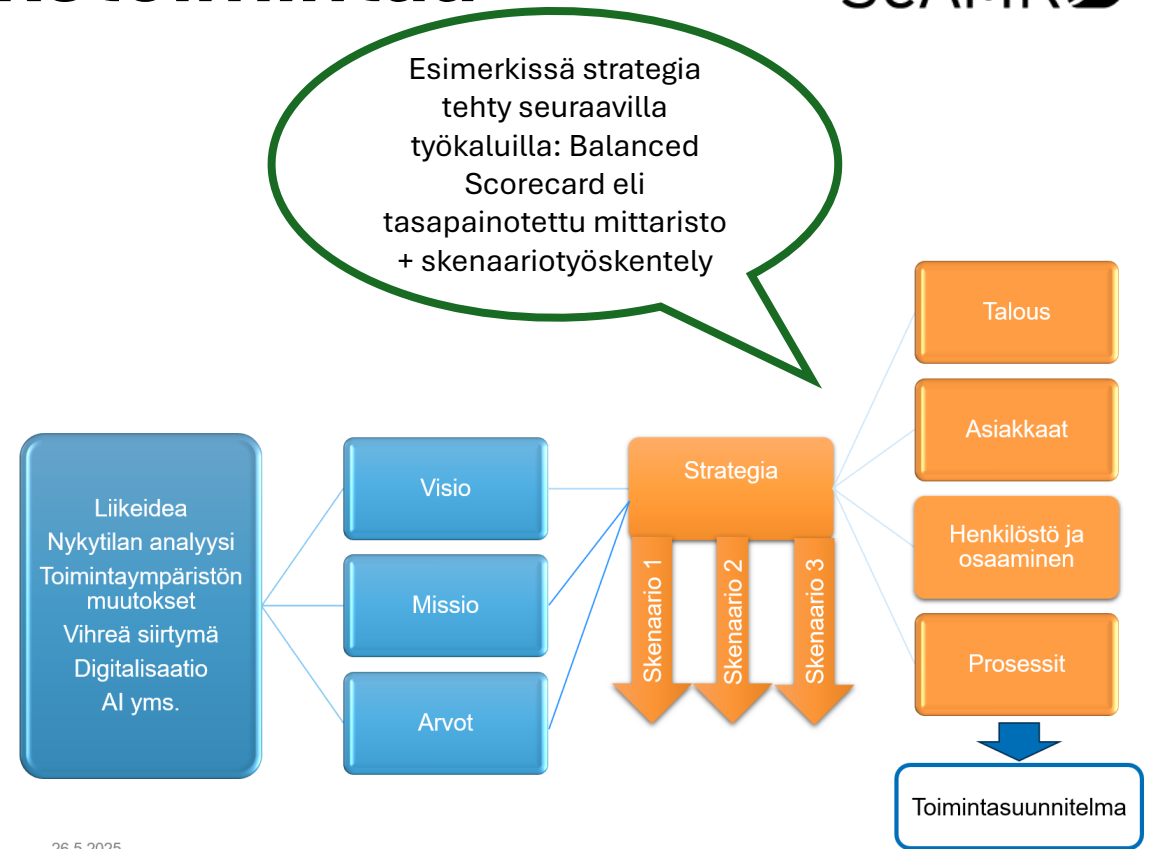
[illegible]

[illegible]

Esimerkissä strategia tehty seuraavilla työkaluilla: Balanced Scorecard eli tasapainotettu mittaristo + skenaariotyöskentely

Liikeidea
Nykytilan analyysi
Toimintaympäristön muutokset
Vihreä siirtymä
Digitalisaatio
AI yms.

Visio

Missio

Arvot

Strategia

Skenaario 1

Skenaario 2

Skenaario 3

Talous

Asiakkaat

Henkilöstö ja osaaminen

Prosessit

Toimintasuunnitelma

26.5.2025